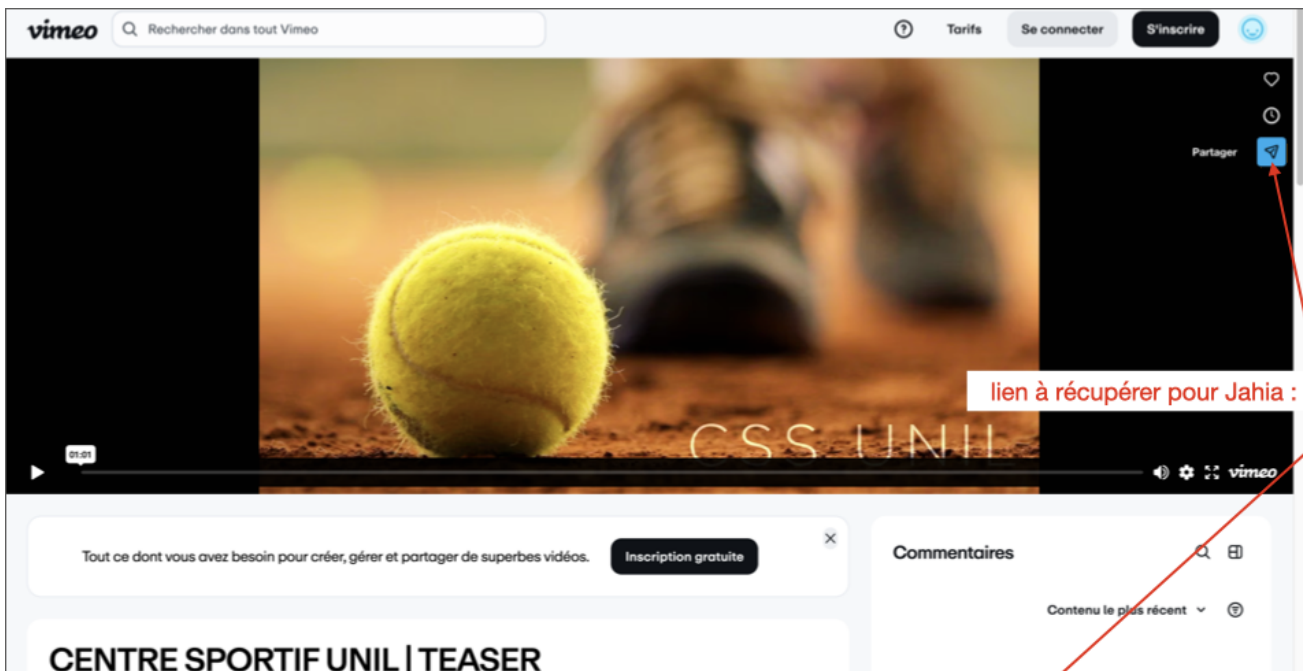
vimeo

Rechercher dans tout Vimeo

Tarifs

Se connecter

S'inscrire

Partager

lien à récupérer pour Jahia :

CSS UNIL

01:01

vimeo

Tout ce dont vous avez besoin pour créer, gérer et partager de superbes vidéos.

Inscription gratuite

Commentaires

Contenu le plus récent

CENTRE SPORTIF UNIL | TEASER